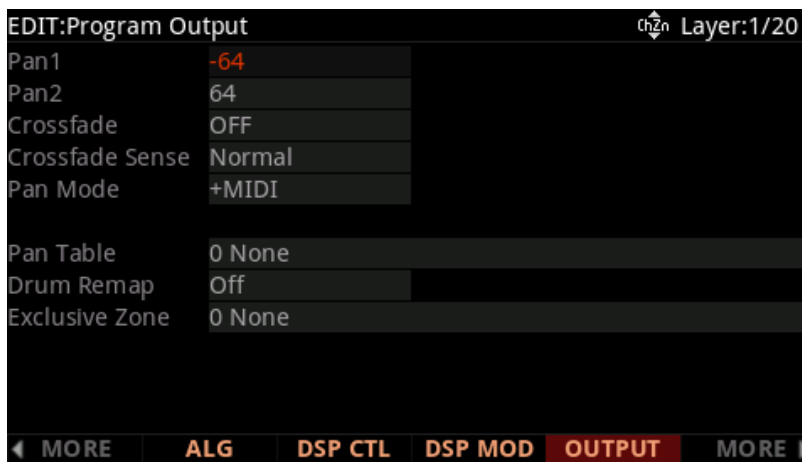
EDIT:Program Output
chZn Layer:1/20

| | |
|---|---|
| Pan1 | -64 |
| Pan2 | 64 |
| Crossfade | OFF |
| Crossfade Sense | Normal |
| Pan Mode | +MIDI |
| Pan Table | 0 None |
| Drum Remap | Off |
| Exclusive Zone | 0 None |

◄ MORE ALG DSP CTL DSP MOD OUTPUT MORE ►